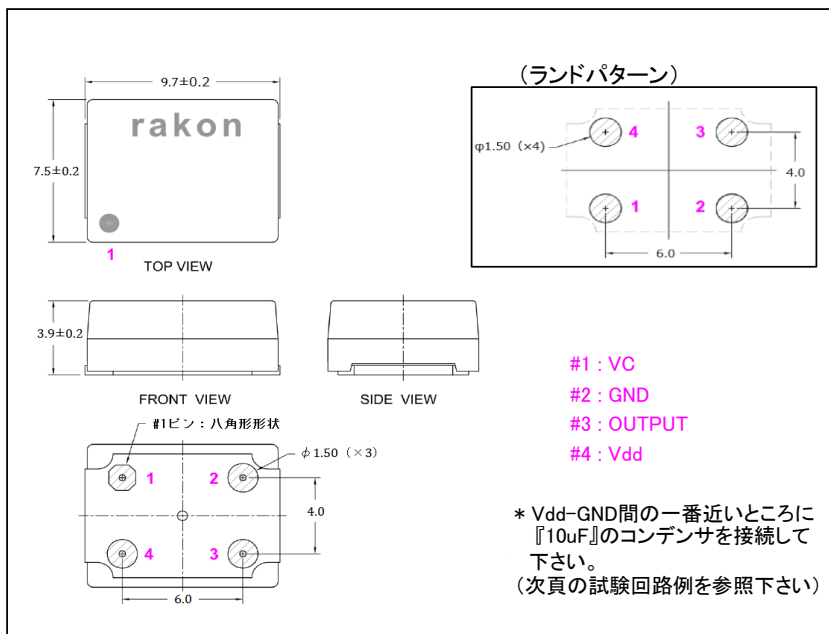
9.7±0.2

rakon

7.5±0.2

1

TOP VIEW

（ランドパターン）

φ1.50（×4）

4

3

4.0

1

2

6.0

3.9±0.2

FRONT VIEW

SIDE VIEW

#1 : VC
#2 : GND
#3 : OUTPUT
#4 : Vdd

#1ピン：八角形形状

φ1.50（×3）

1

2

4.0

4

3

6.0

＊Vdd-GND間の一番近いところに『10uF』のコンデンサを接続して下さい。
（次頁の試験回路例を参照下さい）